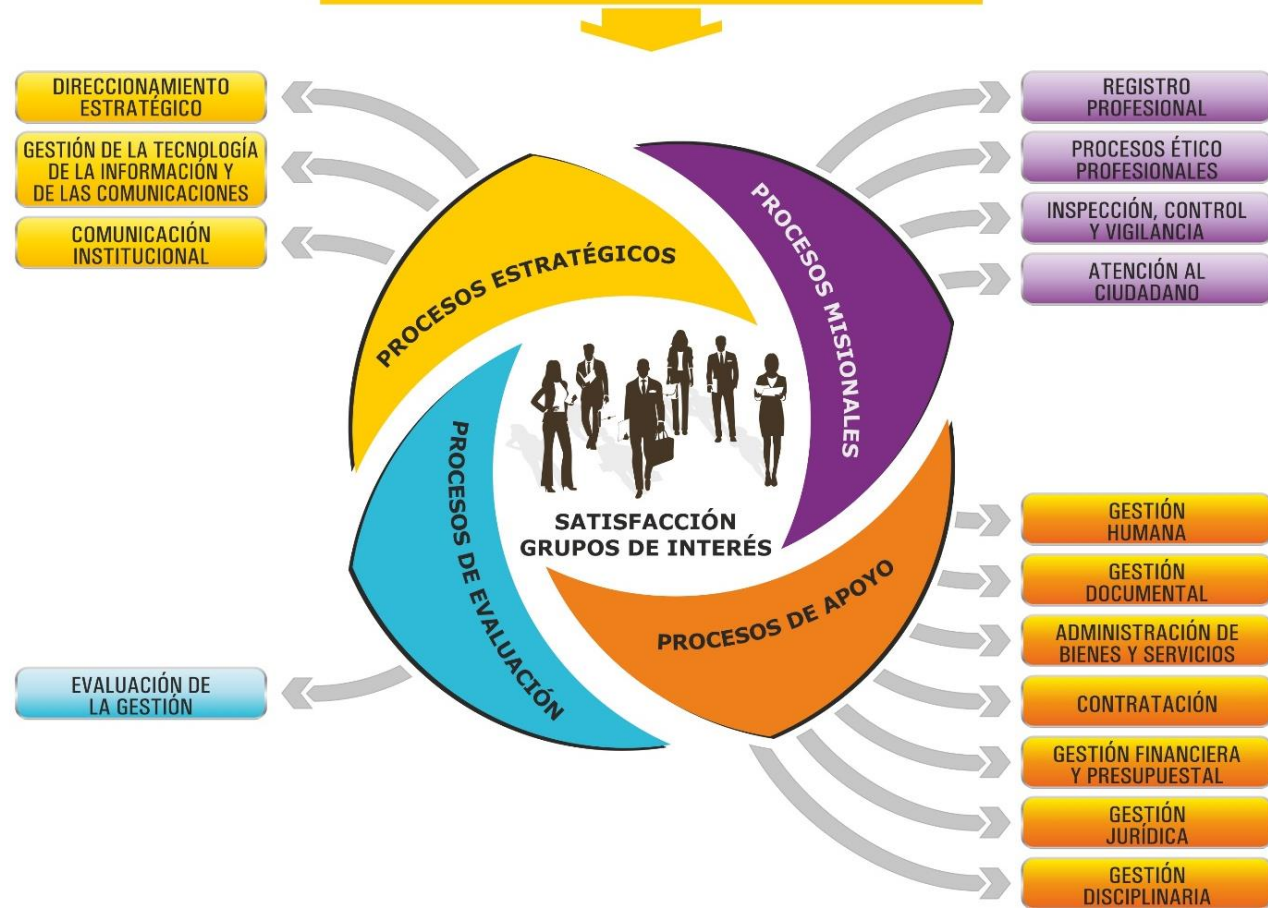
DIRECCIONAMIENTO ESTRATÉGICO

GESTIÓN DE LA TECNOLOGÍA DE LA INFORMACIÓN Y DE LAS COMUNICACIONES

COMUNICACIÓN INSTITUCIONAL

PROCESOS ESTRATÉGICOS

PROCESOS MISIONALES

REGISTRO PROFESIONAL

PROCESOS ÉTICO PROFESIONALES

INSPECCIÓN, CONTROL Y VIGILANCIA

ATENCIÓN AL CIUDADANO

SATISFACCIÓN GRUPOS DE INTERÉS

PROCESOS DE EVALUACIÓN

PROCESOS DE APOYO

EVALUACIÓN DE LA GESTIÓN

GESTIÓN HUMANA

GESTIÓN DOCUMENTAL

ADMINISTRACIÓN DE BIENES Y SERVICIOS

CONTRATACIÓN

GESTIÓN FINANCIERA Y PRESUPUESTAL

GESTIÓN JURÍDICA

GESTIÓN DISCIPLINARIA